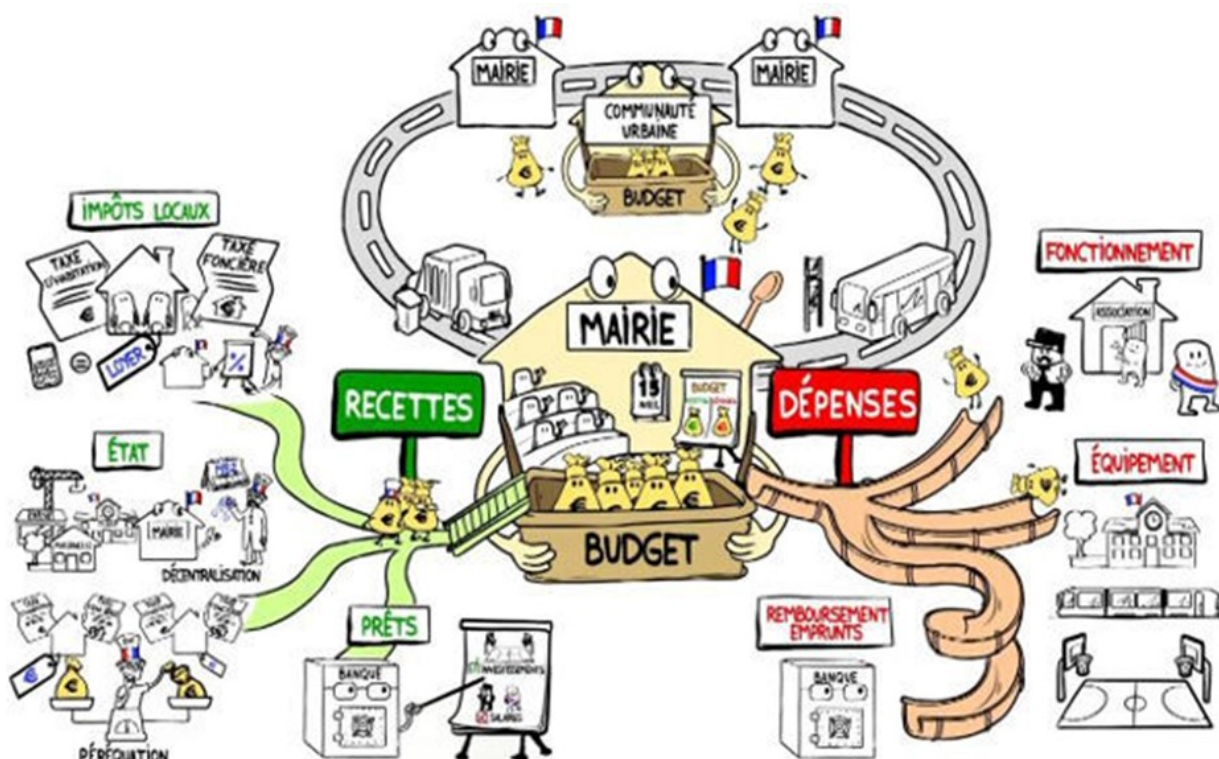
MAIRIE

COMMUNAUTE URBAINE

MAIRIE

BUDGET

IMPÔTS LOCAUX

TAXE D'HABITATION

TAXE FONCIÈRE

LOYER

FONCTIONNEMENT

ASSOCIATION

MAIRIE

15 MARS

BUDGET

RECETTES

DÉPENSES

ÉTAT

MAIRIE

DÉCENTRALISATION

ÉQUIPEMENT

BUDGET

PRÊTS

BANQUE

INVESTISSEMENTS

SALAIRES

REMBOURSEMENT EMPRUNTS

BANQUE

PÉRÉQUATION